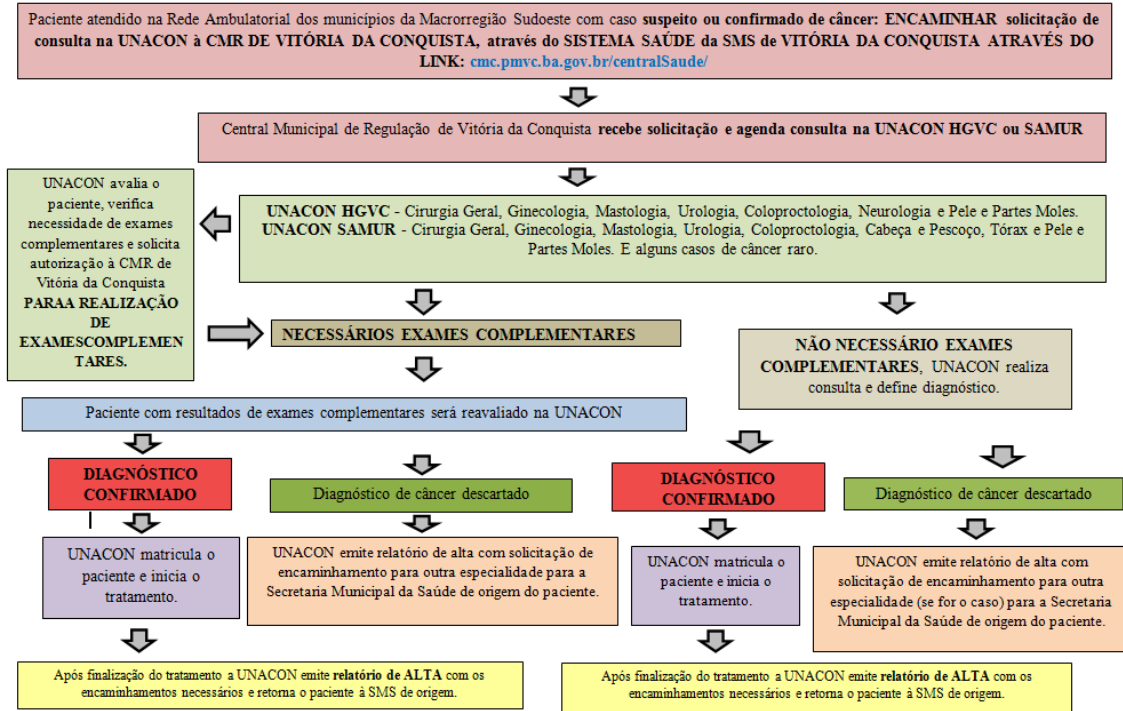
Paciente atendido na Rede Ambulatorial dos municípios da Macrorregião Sudoeste com caso suspeito ou confirmado de câncer: ENCAMINHAR solicitação de consulta na UNACON à CMR DE VITÓRIA DA CONQUISTA, através do SISTEMA SAÚDE da SMS de VITÓRIA DA CONQUISTA ATRAVÉS DO LINK: cmc.pmvc.ba.gov.br/centralSaude/

Central Municipal de Regulação de Vitória da Conquista recebe solicitação e agenda consulta na UNACON HGVC ou SAMUR

UNACON avalia o paciente, verifica necessidade de exames complementares e solicita autorização à CMR de Vitória da Conquista PARAA REALIZAÇÃO DE EXAMESCOMPLEMENTARES.

UNACON HGVC - Cirurgia Geral, Ginecologia, Mastologia, Urologia, Coloproctologia, Neurologia e Pele e Partes Moles. UNACON SAMUR - Cirurgia Geral, Ginecologia, Mastologia, Urologia, Coloproctologia, Cabeça e Pescoço, Tórax e Pele e Partes Moles. E alguns casos de câncer raro.

NECESSÁRIOS EXAMES COMPLEMENTARES

NÃO NECESSÁRIO EXAMES COMPLEMENTARES, UNACON realiza consulta e define diagnóstico.

Paciente com resultados de exames complementares será reavaliado na UNACON

DIAGNÓSTICO CONFIRMADO

Diagnóstico de câncer descartado

DIAGNÓSTICO CONFIRMADO

Diagnóstico de câncer descartado

UNACON matricula o paciente e inicia o tratamento.

UNACON emite relatório de alta com solicitação de encaminhamento para outra especialidade para a Secretaria Municipal da Saúde de origem do paciente.

UNACON matricula o paciente e inicia o tratamento.

UNACON emite relatório de alta com solicitação de encaminhamento para outra especialidade (se for o caso) para a Secretaria Municipal da Saúde de origem do paciente.

Após finalização do tratamento a UNACON emite relatório de ALTA com os encaminhamentos necessários e retorna o paciente à SMS de origem.

Após finalização do tratamento a UNACON emite relatório de ALTA com os encaminhamentos necessários e retorna o paciente à SMS de origem.